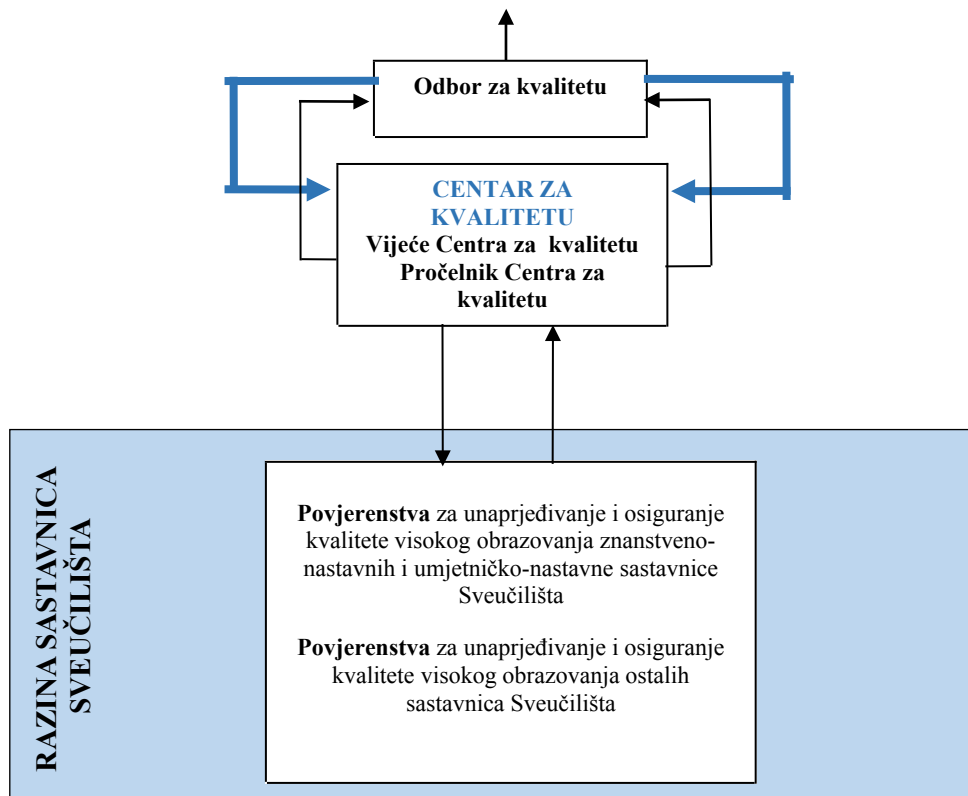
Odbor za kvalitetu

CENTAR ZA KVALITETU
Vijeće Centra za kvalitetu
Pročelnik Centra za kvalitetu

RAZINA SASTAVNICA SVEUČILIŠTA

**Povjerenstva** za unaprjeđivanje i osiguranje kvalitete visokog obrazovanja znanstveno-nastavnih i umjetničko-nastavne sastavnice Sveučilišta

**Povjerenstva** za unaprjeđivanje i osiguranje kvalitete visokog obrazovanja ostalih sastavnica Sveučilišta